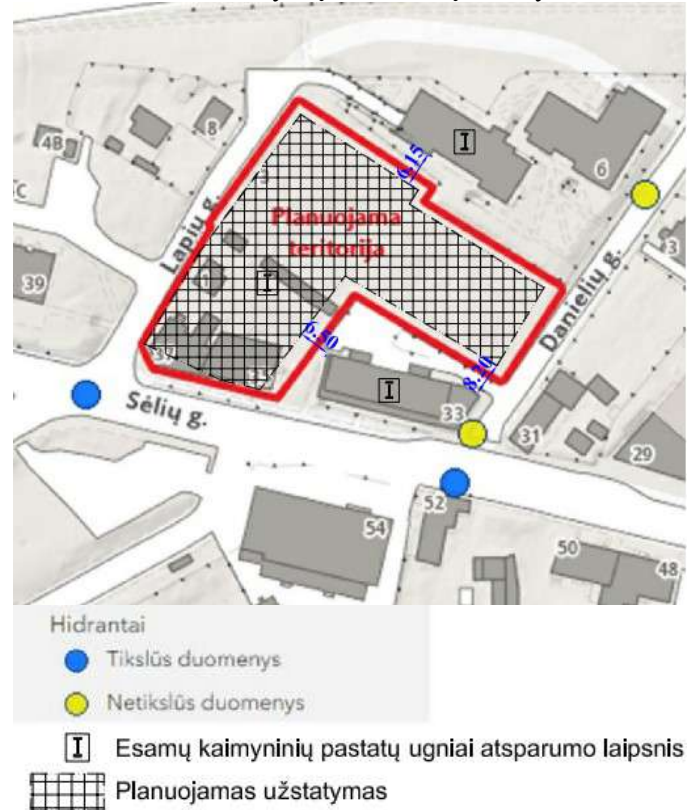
4B
8
I
6
C
Planuojama teritorija
6.15
Lapių g.
Danielių g.
3
39
I
6.50
8.20
39
33
I
Sėlių g.
33
31
29
52
54
50
48

Hidrantai
Tikslūs duomenys
Netikslūs duomenys
I Esamų kaimyninių pastatų ugniai atsparumo laipsnis
Planuojamas užstatymas